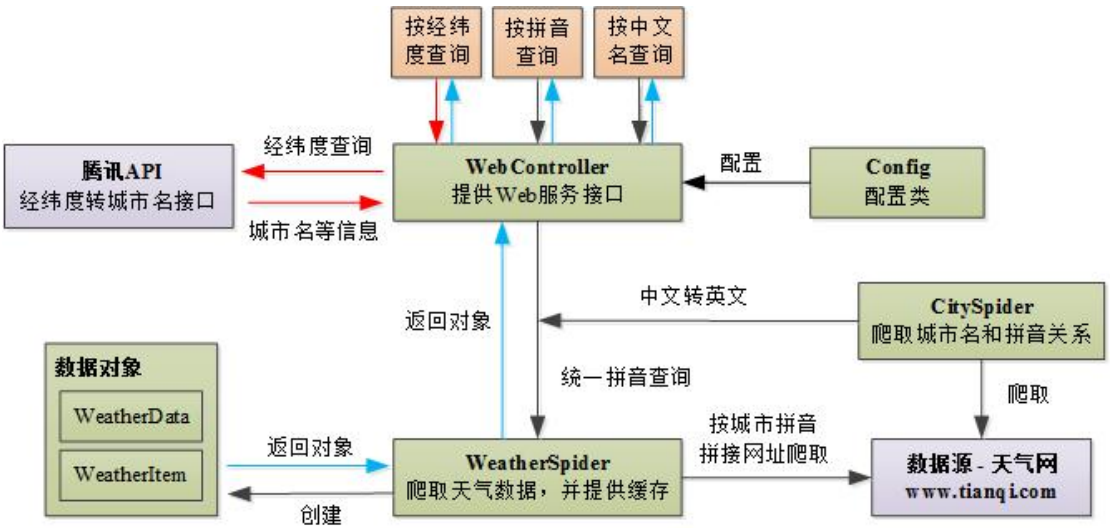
按经纬度查询

按拼音查询

按中文名查询

经纬度查询

腾讯API
经纬度转城市名接口

城市名等信息

WebController
提供Web服务接口

配置

Config
配置类

中文转英文

CitySpider
爬取城市名和拼音关系

返回对象

统一拼音查询

爬取

数据对象

WeatherData

WeatherItem

返回对象

创建

WeatherSpider
爬取天气数据，并提供缓存

按城市拼音拼接网址爬取

数据源 - 天气网
www.tianqi.com